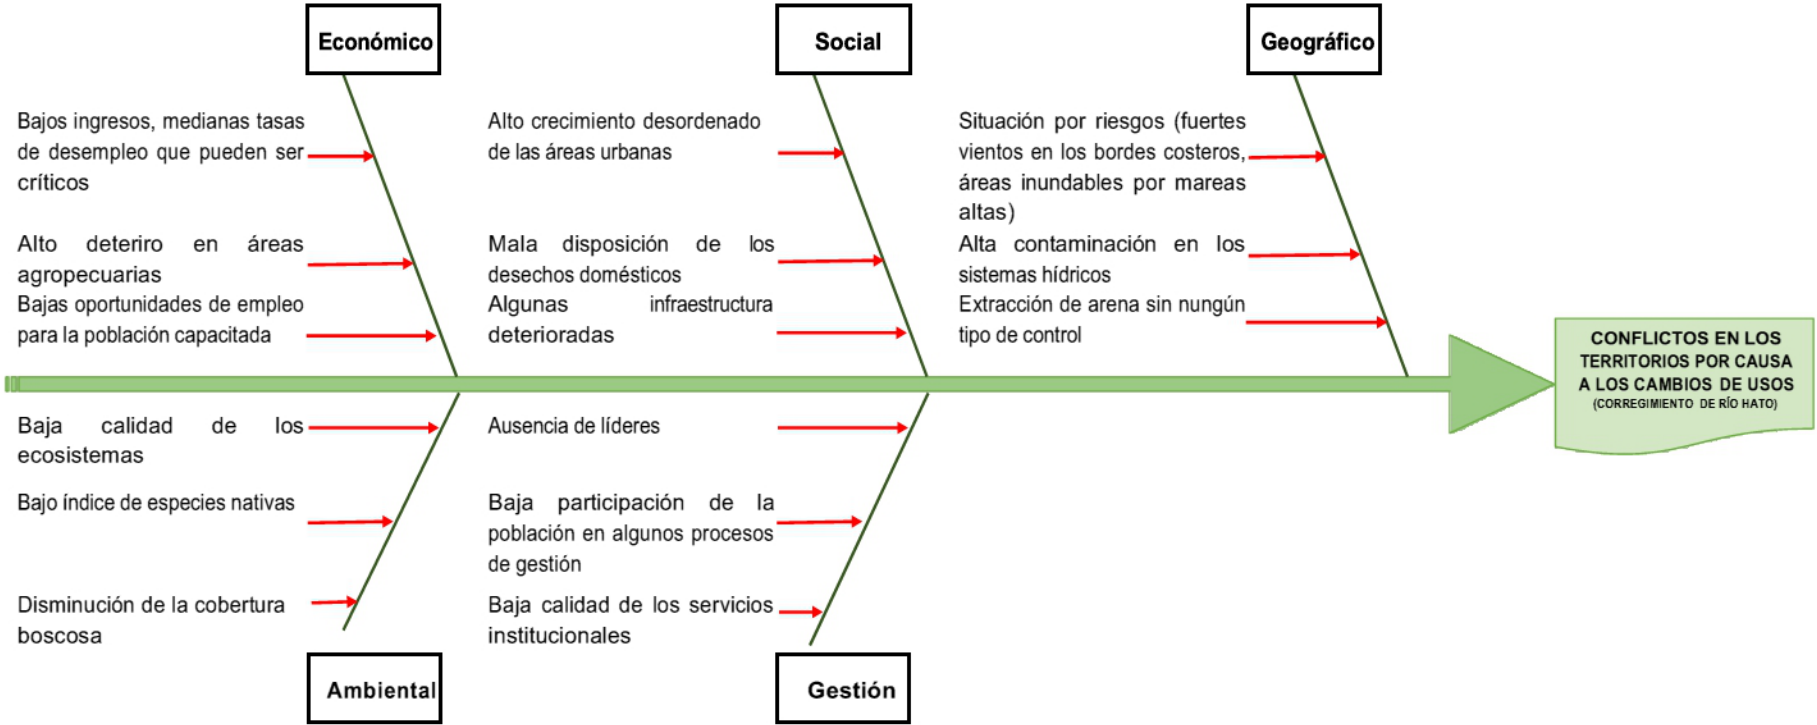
Económico

Bajos ingresos, medianas tasas de desempleo que pueden ser críticos

Alto deteriro en áreas agropecuarias

Bajas oportunidades de empleo para la población capacitada

Social

Alto crecimiento desordenado de las áreas urbanas

Mala disposición de los desechos domésticos

Algunas infraestructura deterioradas

Geográfico

Situación por riesgos (fuertes vientos en los bordes costeros, áreas inundables por mareas altas)

Alta contaminación en los sistemas hídricos

Extracción de arena sin nungún tipo de control

CONFLICTOS EN LOS TERRITORIOS POR CAUSA A LOS CAMBIOS DE USOS (CORREGIMIENTO DE RÍO HATO)

Baja calidad de los ecosistemas

Bajo índice de especies nativas

Disminución de la cobertura boscosa

Ambiental

Ausencia de líderes

Baja participación de la población en algunos procesos de gestión

Baja calidad de los servicios institucionales

Gestión